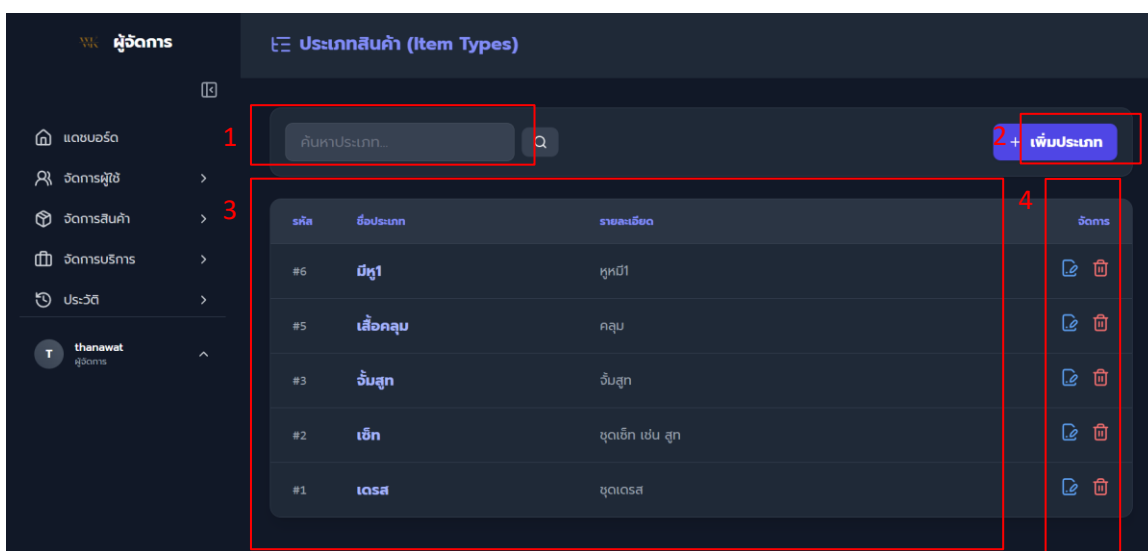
ผู้จัดการ

ประเภทสินค้า (Item Types)

แดชบอร์ด

จัดการผู้ใช้

จัดการสินค้า

จัดการบริการ

ประวัติ

thanawat
ผู้จัดการ

1

ค้นหาประเภท...

2

+ เพิ่มประเภท

3

4

| รหัส | ชื่อประเภท | รายละเอียด | จัดการ |
|---|---|---|---|
| #6 | มีหู1 | หูหมี1 | |
| #5 | เสื้อคลุม | คลุม | |
| #3 | จั้มสูท | จั้มสูท | |
| #2 | เซ็ท | ชุดเซ็ท เช่น สูท | |
| #1 | เดรส | ชุดเดรส | |